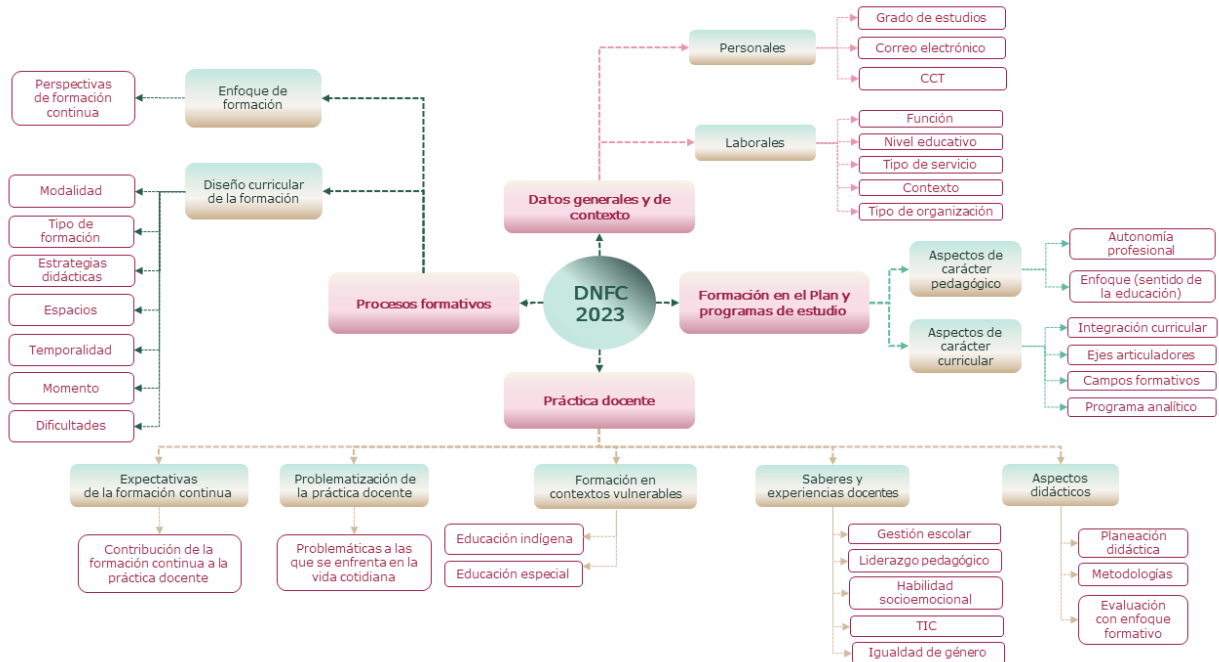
DNFC 2023

Datos generales y de contexto

Personales
Grado de estudios
Correo electrónico
CCT

Laborales
Función
Nivel educativo
Tipo de servicio
Contexto
Tipo de organización

Formación en el Plan y programas de estudio

Aspectos de carácter pedagógico
Autonomía profesional
Enfoque (sentido de la educación)

Aspectos de carácter curricular
Integración curricular
Ejes articuladores
Campos formativos
Programa analítico

Procesos formativos

Enfoque de formación
Perspectivas de formación continua

Diseño curricular de la formación
Modalidad
Tipo de formación
Estrategias didácticas
Espacios
Temporalidad
Momento
Dificultades

Práctica docente

Expectativas de la formación continua
Contribución de la formación continua a la práctica docente

Problematización de la práctica docente
Problemáticas a las que se enfrenta en la vida cotidiana

Formación en contextos vulnerables
Educación indígena
Educación especial

Saberes y experiencias docentes
Gestión escolar
Liderazgo pedagógico
Habilidad socioemocional
TIC
Igualdad de género

Aspectos didácticos
Planeación didáctica
Metodologías
Evaluación con enfoque formativo